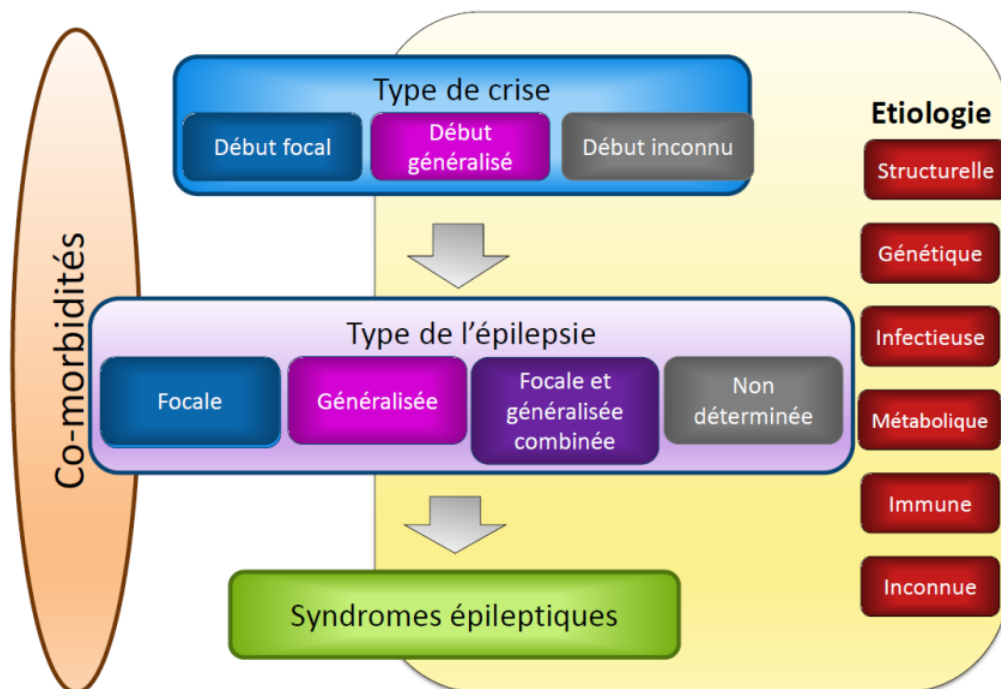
Co-morbidités

Type de crise

Début focal

Début généralisé

Début inconnu

Type de l'épilepsie

Focale

Généralisée

Focale et généralisée combinée

Non déterminée

Syndromes épileptiques

Etiologie

Structurelle

Génétique

Infectieuse

Métabolique

Immune

Inconnue